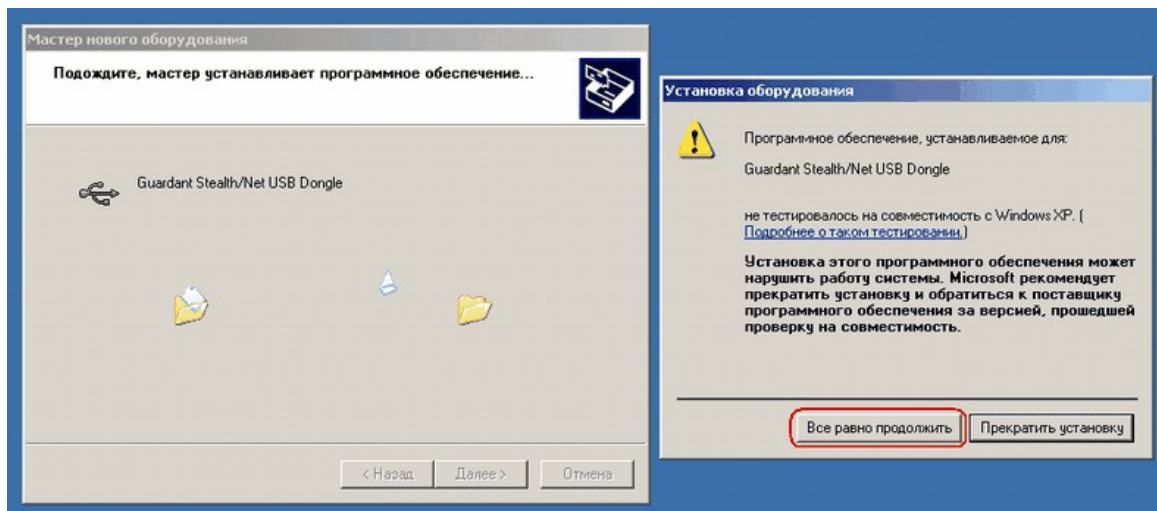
Мастер нового оборудования

Подождите, мастер устанавливает программное обеспечение...

Guardant Stealth/Net USB Dongle

< Назад

Далее >

Отмена

Установка оборудования

Программное обеспечение, устанавливаемое для:

Guardant Stealth/Net USB Dongle

не тестировалось на совместимость с Windows XP. (Подробнее о таком тестировании.)

Установка этого программного обеспечения может нарушить работу системы. Microsoft рекомендует прекратить установку и обратиться к поставщику программного обеспечения за версией, прошедшей проверку на совместимость.

Все равно продолжить

Прекратить установку